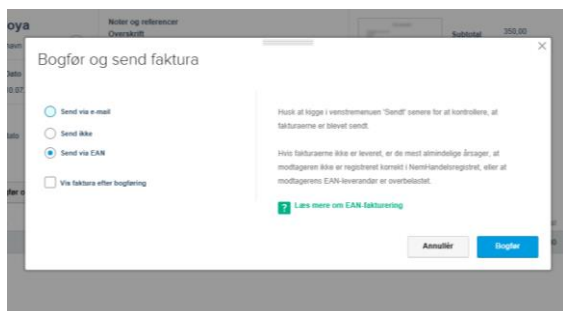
oya
Navn
Dato
10.07
Dato
der o

Noter og referencer
Overskrift

Subtotal 350,00

Bogfør og send faktura

×

Send via e-mail
Send ikke
Send via EAN

Vis faktura efter bogføring

Husk at kigge i venstremenuen 'Sendt' senere for at kontrollere, at fakturaerne er blevet sendt.

Hvis fakturaerne ikke er leveret, er de mest almindelige årsager, at modtageren ikke er registreret korrekt i NemHandelsregistret, eller at modtagerens EAN-leverandør er overbelastet.

? Læs mere om EAN-fakturering

Annullér
Bogfør